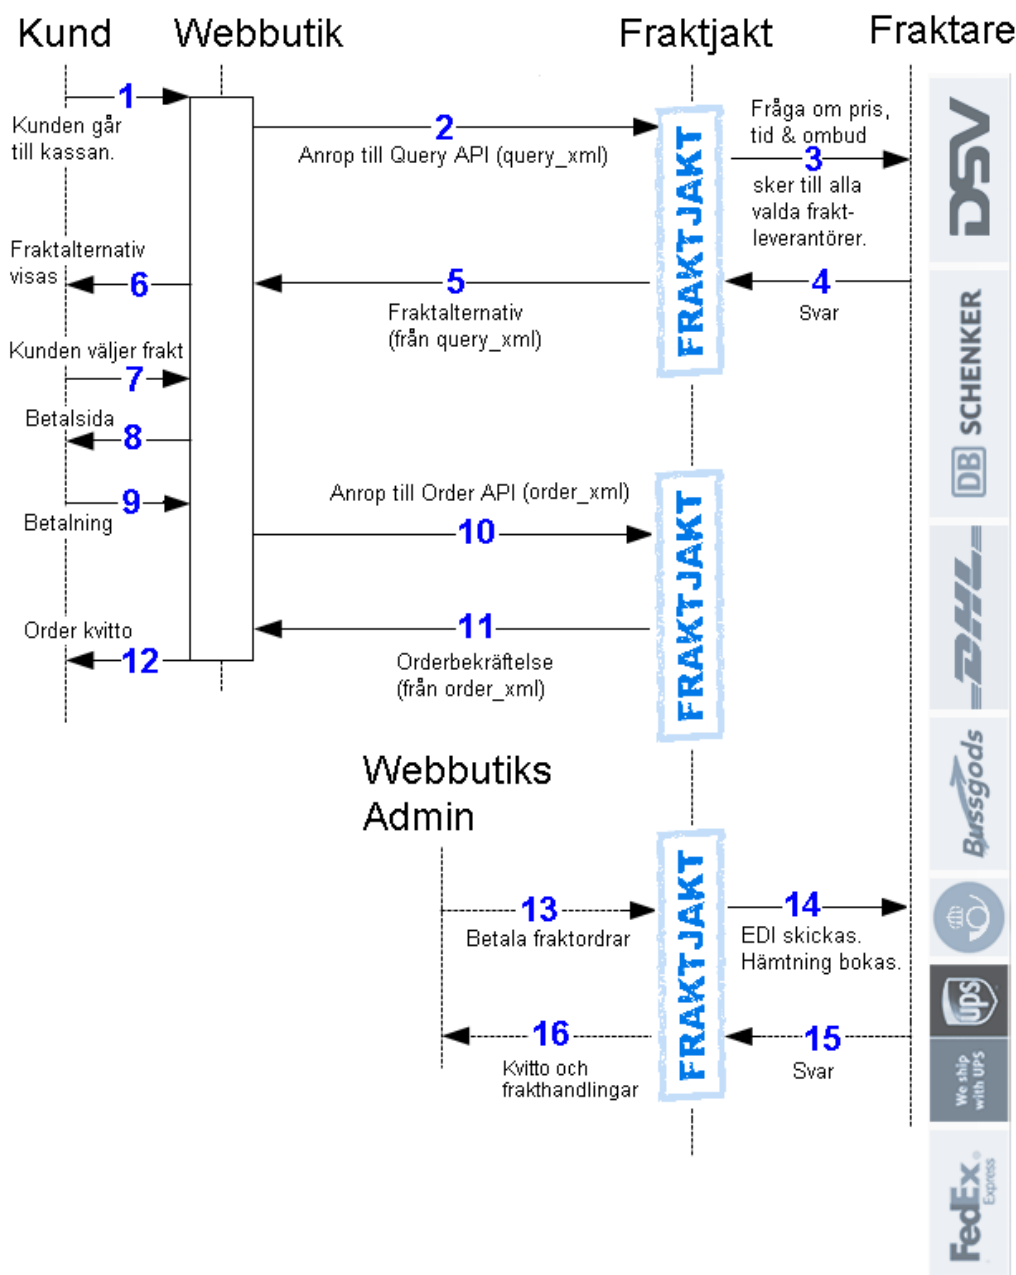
Kund
Webbutik
Fraktjakt
Fraktare

1
Kunden går till kassan.

2
Anrop till Query API (query_xml)

FRAKTJAKT

Fråga om pris, tid & ombud
3
sker till alla valda frakt-leverantörer.

DSV

Fraktalternativ visas
6

5
Fraktalternativ (från query_xml)

4
Svar

SCHENKER
DB

Kunden väljer frakt
7

Betalsida
8

9
Betalning

Anrop till Order API (order_xml)
10

FRAKTJAKT

DHL

Order kvitto
12

11
Orderbekräftelse (från order_xml)

Webbutiks Admin

Bussgods

FRAKTJAKT

13
Betala fraktordrar

14
EDI skickas. Hämtning bokas.

UPS
We ship with UPS

16
Kvitto och frakthandlingar

15
Svar

FedEx Express